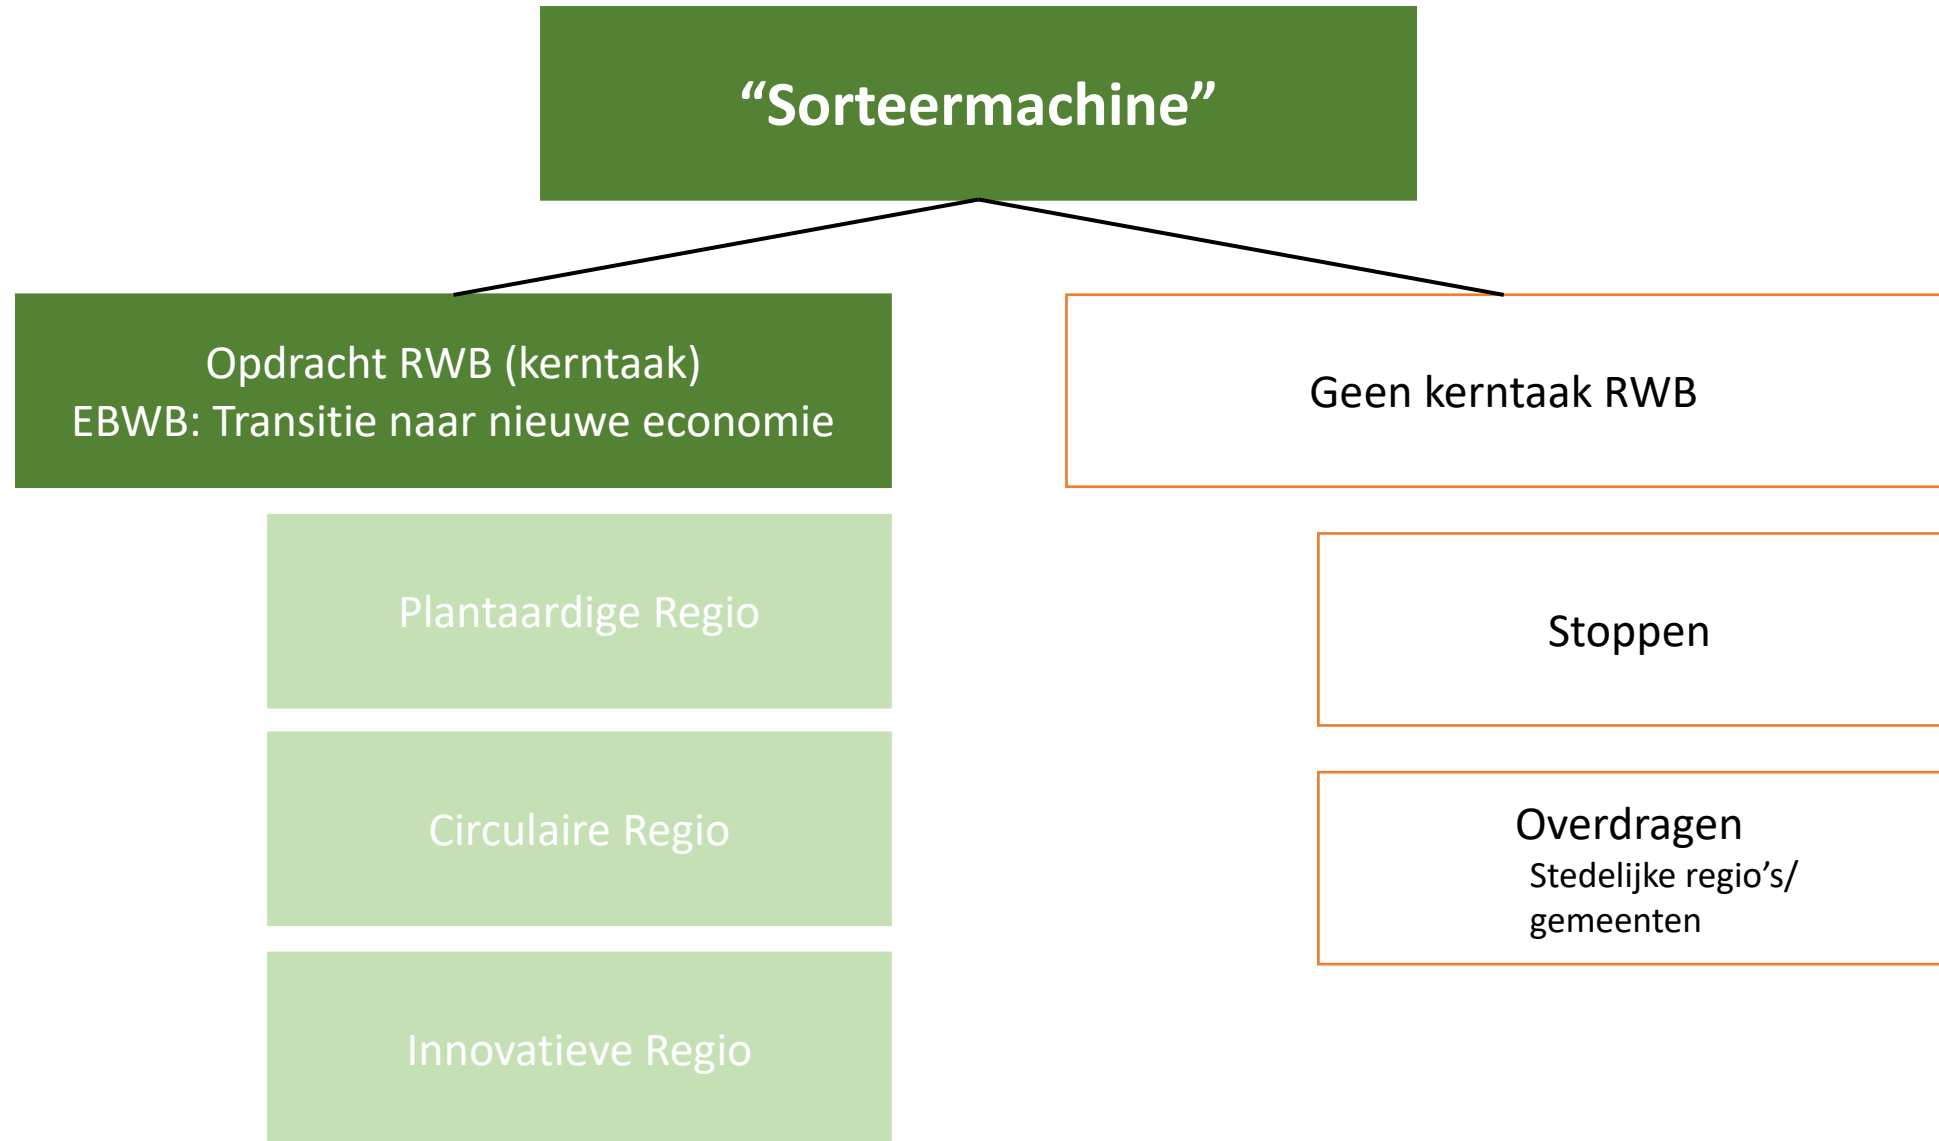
“Sorteermachine”

Opdracht RWB (kerntaak)
EBWB: Transitie naar nieuwe economie

Plantaardige Regio

Circulaire Regio

Innovatieve Regio

Geen kerntaak RWB

Stoppen

Overdragen
Stedelijke regio’s/ gemeenten